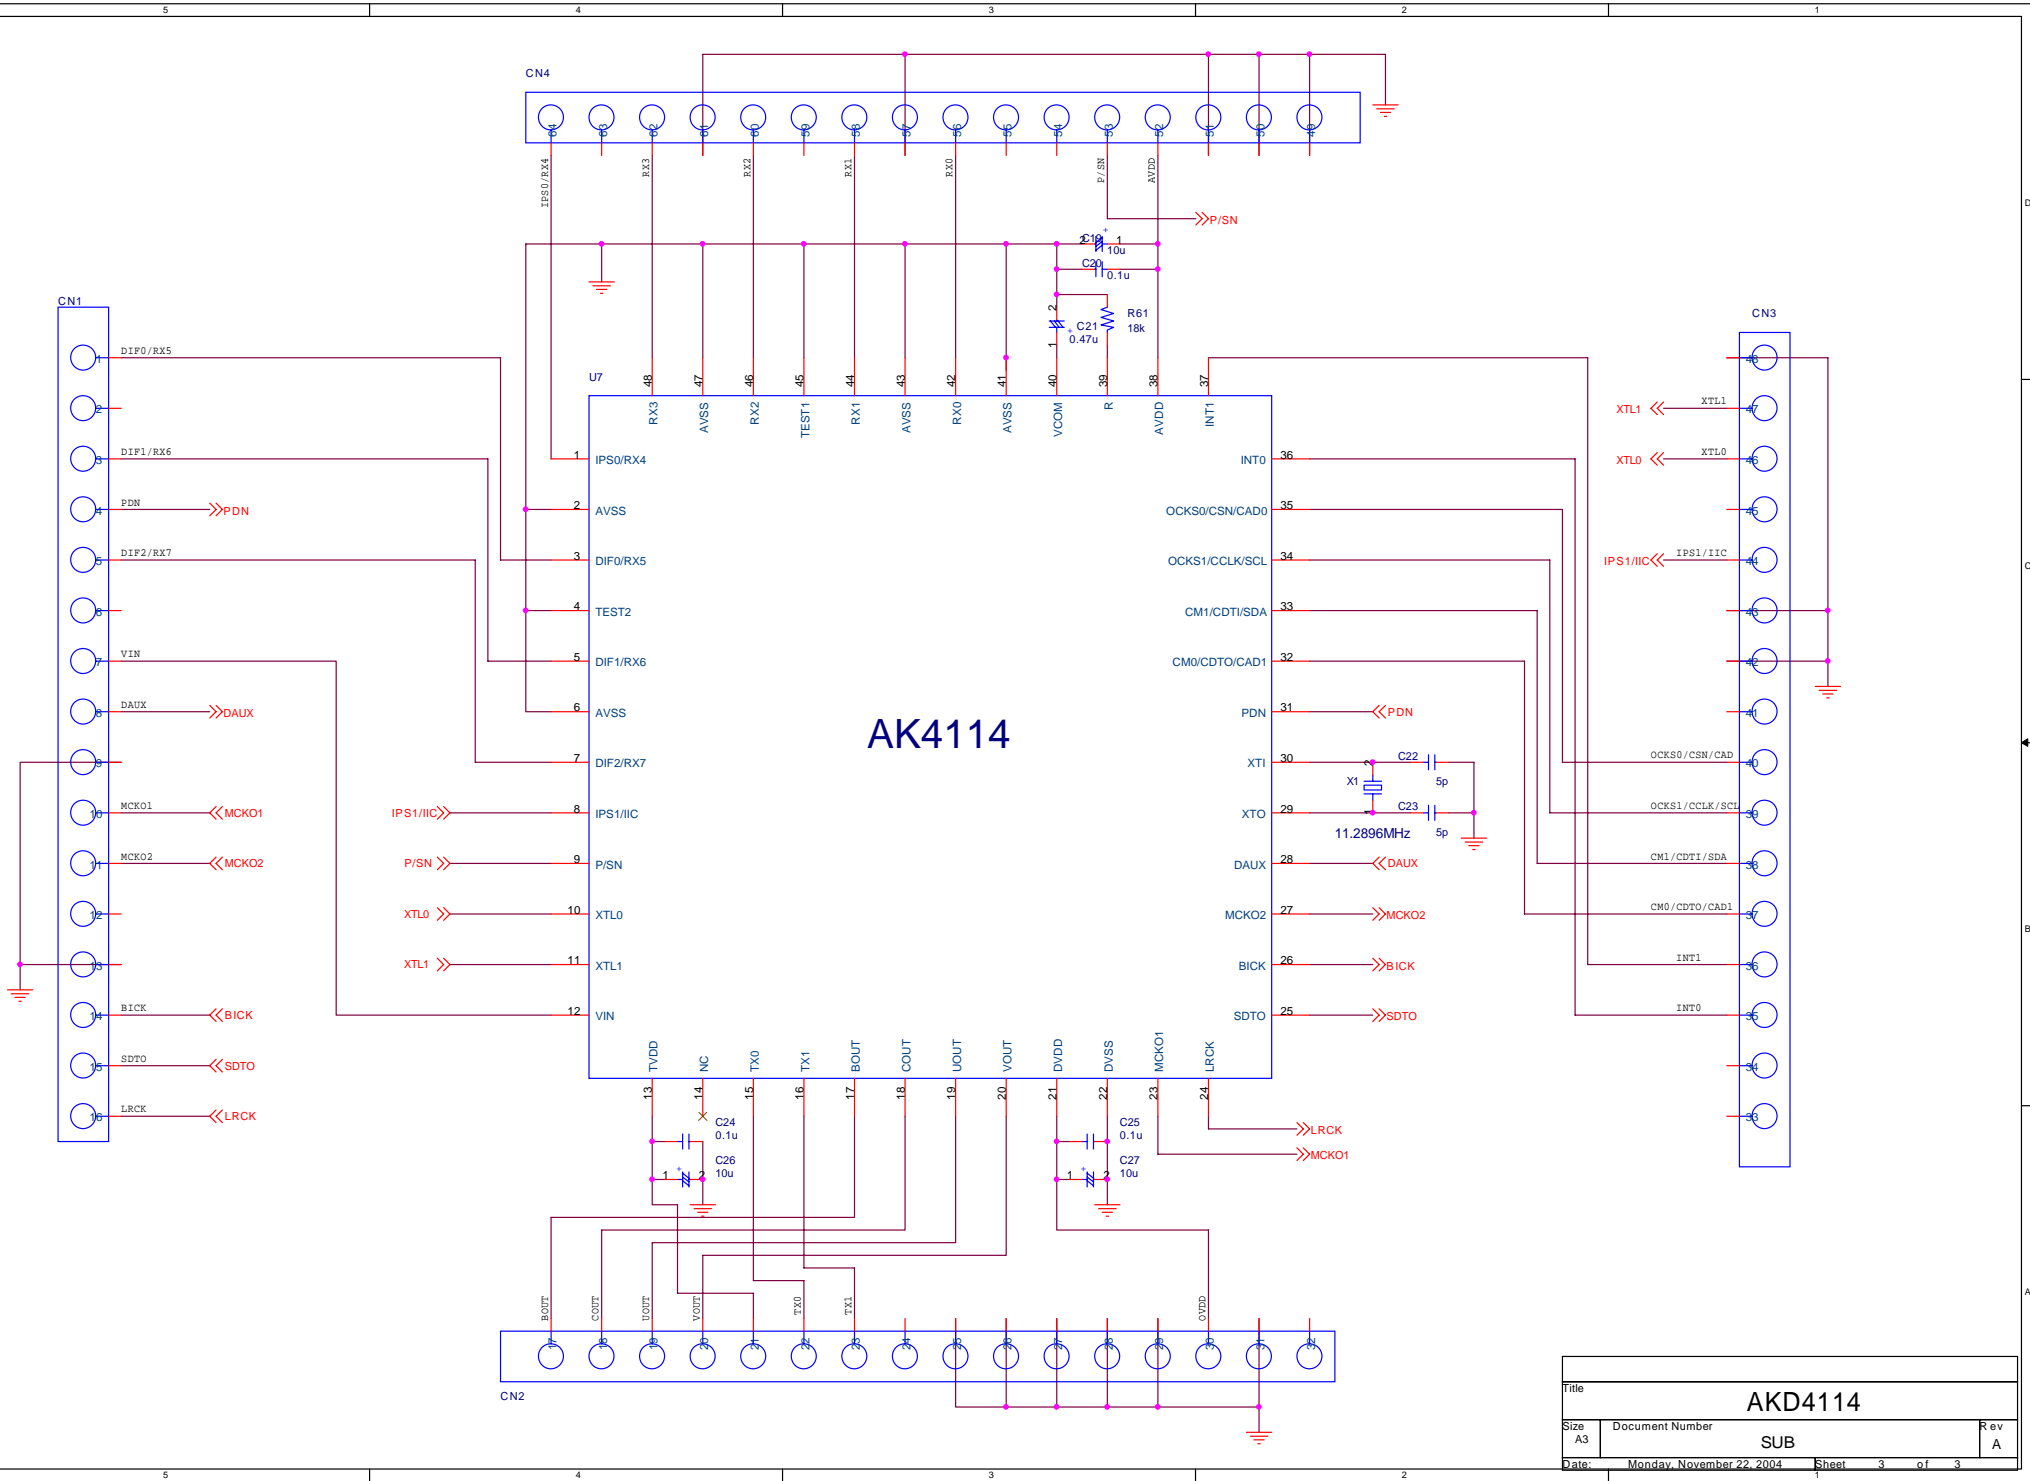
5 4 3 2 1

CN4

64 63 62 61 60 59 58 57 56 55 54 53 52 51 50 49

IPS0/RX4 RX3 RX2 RX1 RX0 P/SN AVDD

P/SN

C19 10u
C20 0.1u
C21 0.47u
R61 18k

CN1

1 DIF0/RX5
2
3 DIF1/RX6
4 PDN PDN
5 DIF2/RX7
6
7 VIN
8 DAUX DAUX
9
10 MCKO1 MCKO1
11 MCKO2 MCKO2
12
13
14 BICK BICK
15 SDTO SDTO
16 LRCK LRCK

U7

48 RX3
47 AVSS
46 RX2
45 TEST1
44 RX1
43 AVSS
42 RX0
41 AVSS
40 VCOM
39 R
38 AVDD
37 INT1

1 IPS0/RX4
2 AVSS
3 DIF0/RX5
4 TEST2
5 DIF1/RX6
6 AVSS
7 DIF2/RX7
8 IPS1/IIC
9 P/SN
10 XTL0
11 XTL1
12 VIN

IPS1/IIC
P/SN
XTL0
XTL1

AK4114

36 INT0
35 OCKS0/CSN/CAD0
34 OCKS1/CCLK/SCL
33 CM1/CDTI/SDA
32 CM0/CDTO/CAD1
31 PDN
30 XTI
29 XTO
28 DAUX
27 MCKO2
26 BICK
25 SDTO

PDN
C22 5p
X1
C23 5p
11.2896MHz
DAUX
MCKO2
BICK
SDTO

13 TVDD
14 NC
15 TX0
16 TX1
17 BOUT
18 COUT
19 UOUT
20 VOUT
21 DVDD
22 DVSS
23 MCKO1
24 LRCK

C24 0.1u
C26 10u
C25 0.1u
C27 10u

LRCK
MCKO1

CN3

48
47 XTL1 XTL1
46 XTL0 XTL0
45
44 IPS1/IIC IPS1/IIC
43
42
41
40 OCKS0/CSN/CAD
39 OCKS1/CCLK/SCL
38 CM1/CDTI/SDA
37 CM0/CDTO/CAD1
36 INT1
35 INT0
34
33

BOUT COUT UOUT VOUT TX0 TX1 OVDD

17 18 19 20 21 22 23 24 25 26 27 28 29 30 31 32

CN2

Title
AKD4114
Size A3
Document Number
SUB
Rev A
Date: Monday, November 22, 2004
Sheet 3 of 3

5 4 3 2 1